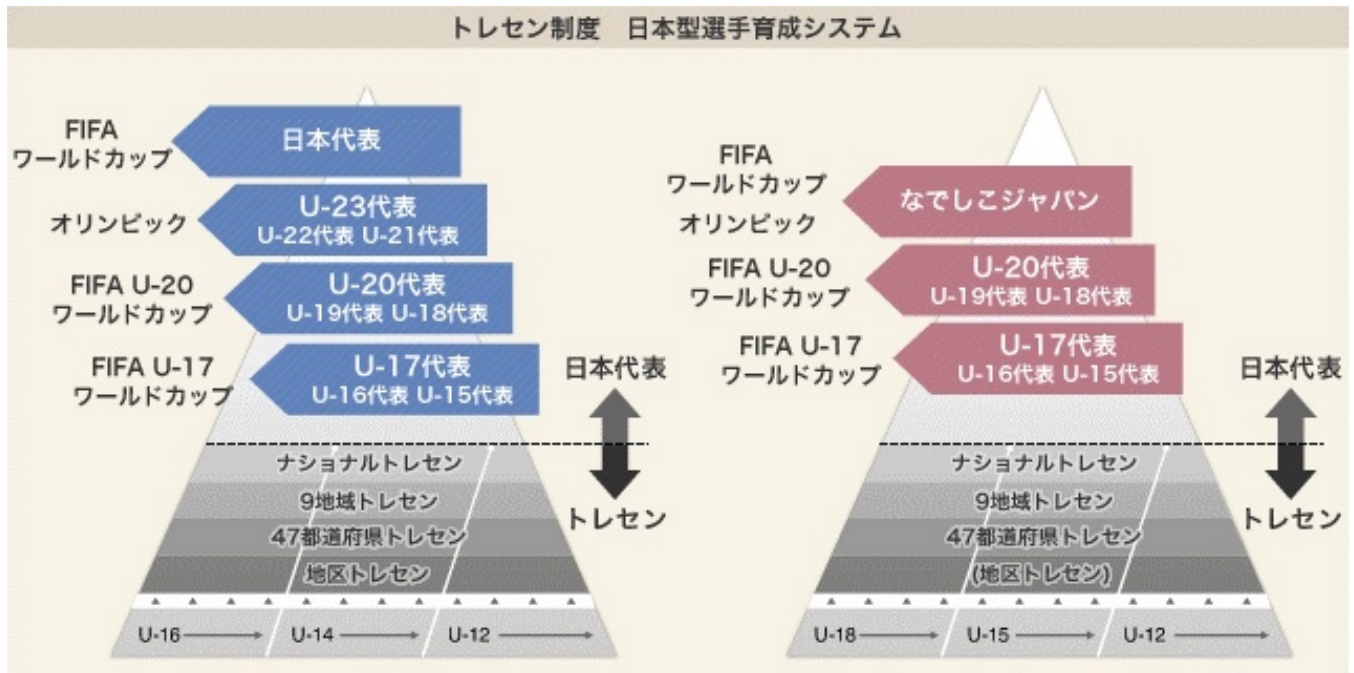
トレセン制度　日本型選手育成システム

FIFA ワールドカップ
日本代表

オリンピック
U-23代表
U-22代表 U-21代表

FIFA U-20 ワールドカップ
U-20代表
U-19代表 U-18代表

FIFA U-17 ワールドカップ
U-17代表
U-16代表 U-15代表

日本代表
トレセン

ナショナルトレセン
9地域トレセン
47都道府県トレセン
地区トレセン

U-16　U-14　U-12

FIFA ワールドカップ
オリンピック
なでしこジャパン

FIFA U-20 ワールドカップ
U-20代表
U-19代表 U-18代表

FIFA U-17 ワールドカップ
U-17代表
U-16代表 U-15代表

日本代表
トレセン

ナショナルトレセン
9地域トレセン
47都道府県トレセン
(地区トレセン)

U-18　U-15　U-12